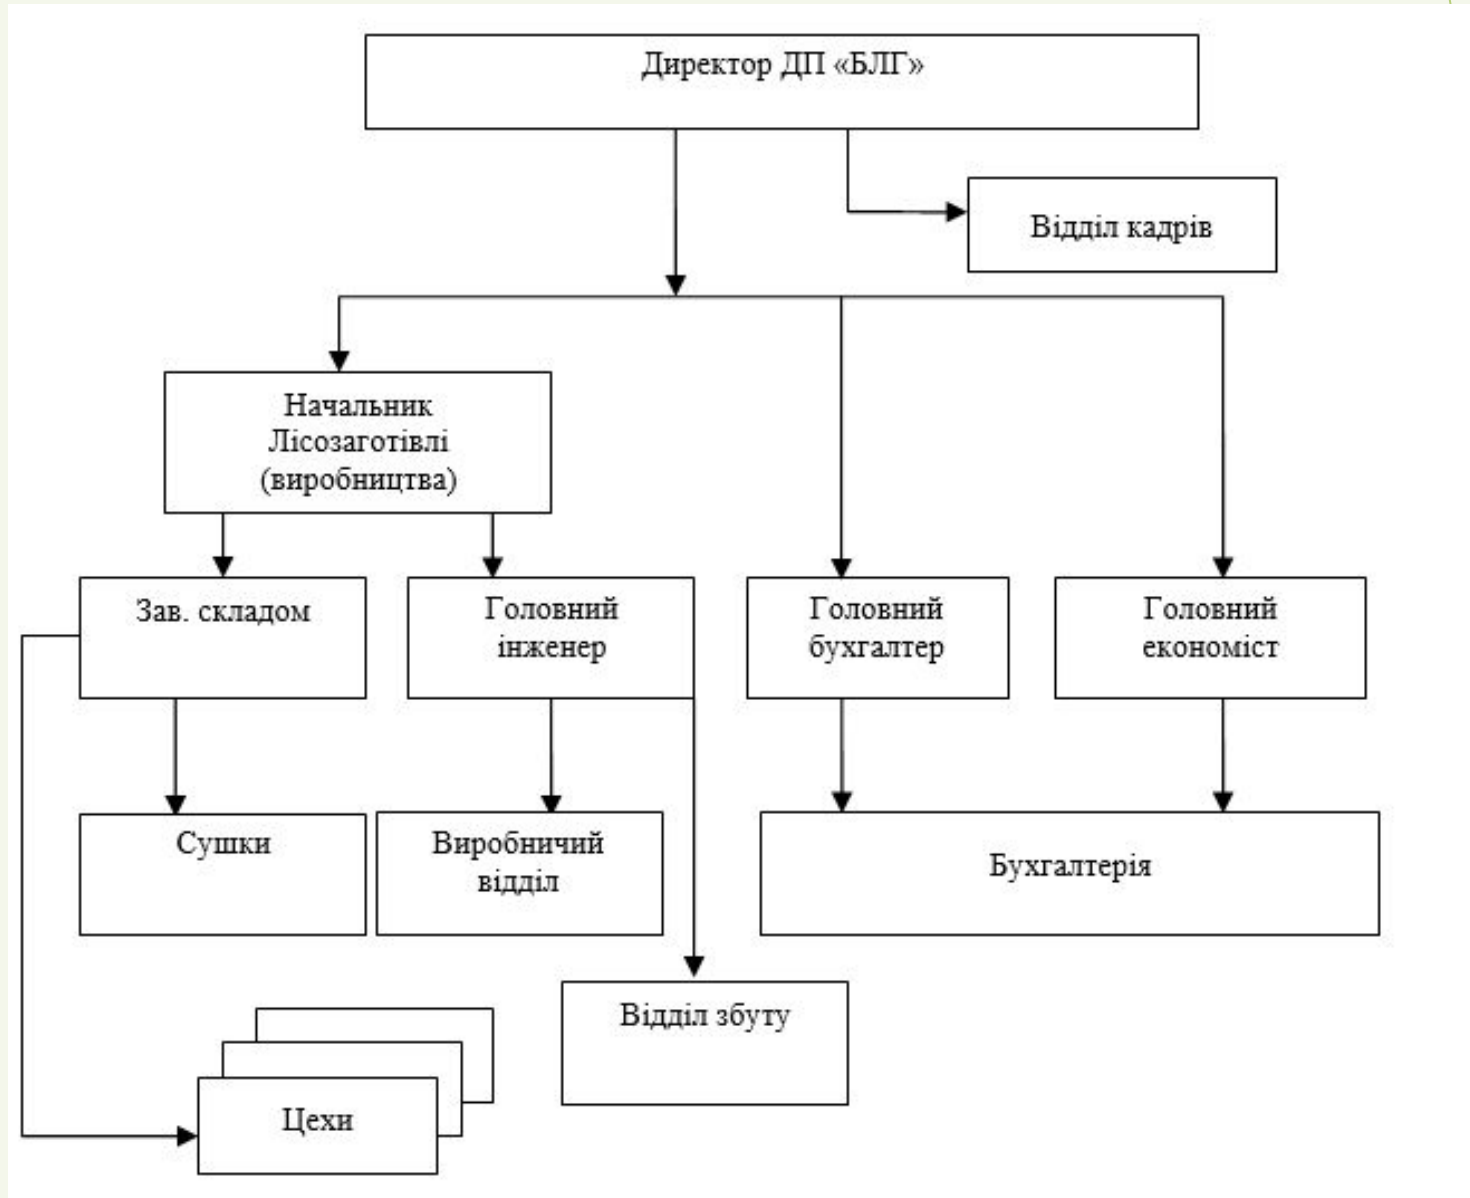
Директор ДП «БЛГ»

Відділ кадрів

Начальник Лісозаготівлі (виробництва)

Зав. складом

Головний інженер

Головний бухгалтер

Головний економіст

Сушки

Виробничий відділ

Бухгалтерія

Відділ збуту

Цехи